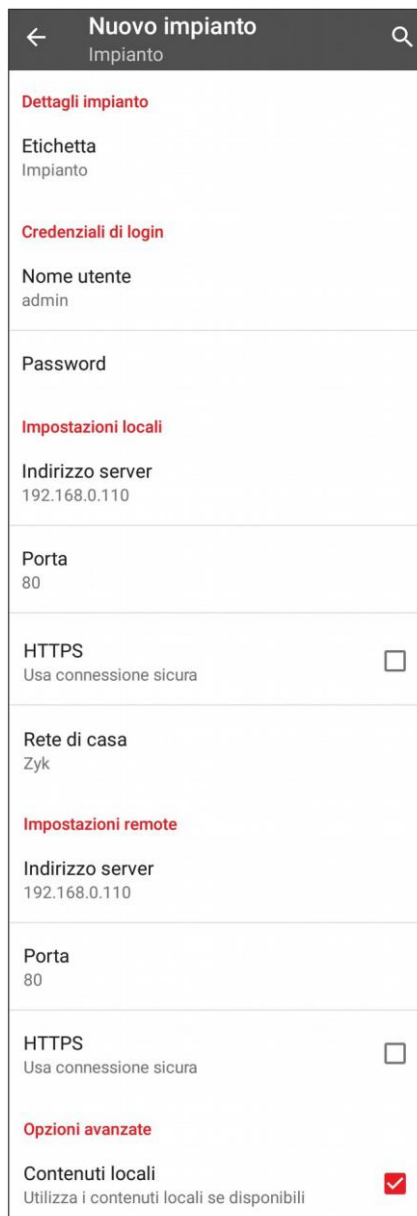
Nuovo impianto
Impianto

Dettagli impianto

Etichetta
Impianto

Credenziali di login

Nome utente
admin

Password

Impostazioni locali

Indirizzo server
192.168.0.110

Porta
80

HTTPS
Usa connessione sicura

Rete di casa
Zyk

Impostazioni remote

Indirizzo server
192.168.0.110

Porta
80

HTTPS
Usa connessione sicura

Opzioni avanzate

Contenuti locali
Utilizza i contenuti locali se disponibili